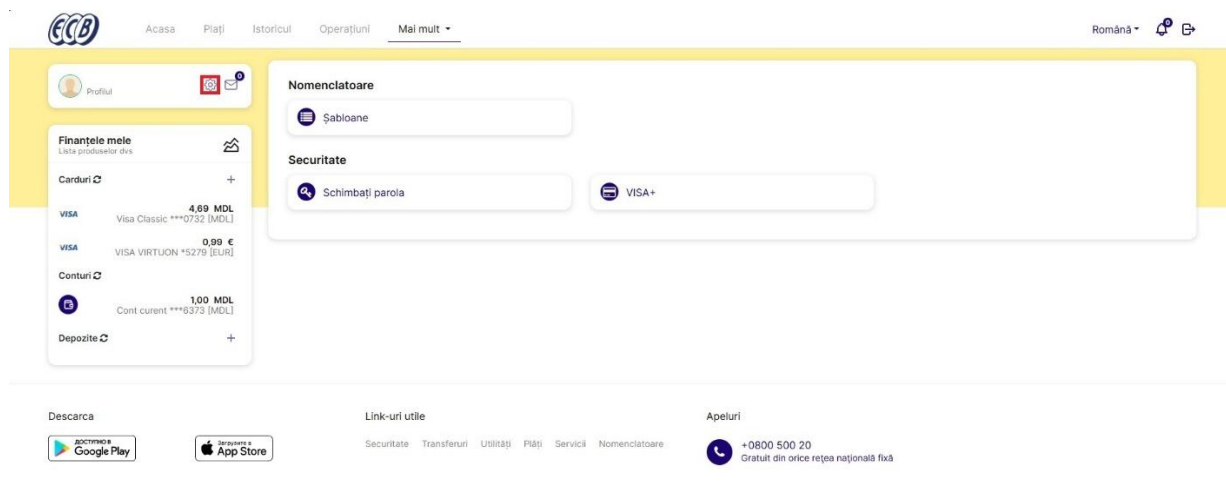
ECB

Acasa Plați Istoricul Operațiuni Mai mult ▾

Română ▾ 0

Profilul 0

Finanțele mele
Lista produselor dvs

Carduri
+

VISA 4,69 MDL
Visa Classic ***0732 [MDL]

VISA 0,99 €
VISA VIRTUON *5279 [EUR]

Conturi

1,00 MDL
Cont curent ***6373 [MDL]

Depozite
+

Nomenclatoare

Șabloane

Securitate

Schimbați parola

VISA+

Descarca

ДОСТУПНО В Google Play

Загрузите в App Store

Link-uri utile

Securitate Transferuri Utilități Plăți Servicii Nomenclatoare

Apeluri

+0800 500 20
Gratuit din orice rețea națională fixă